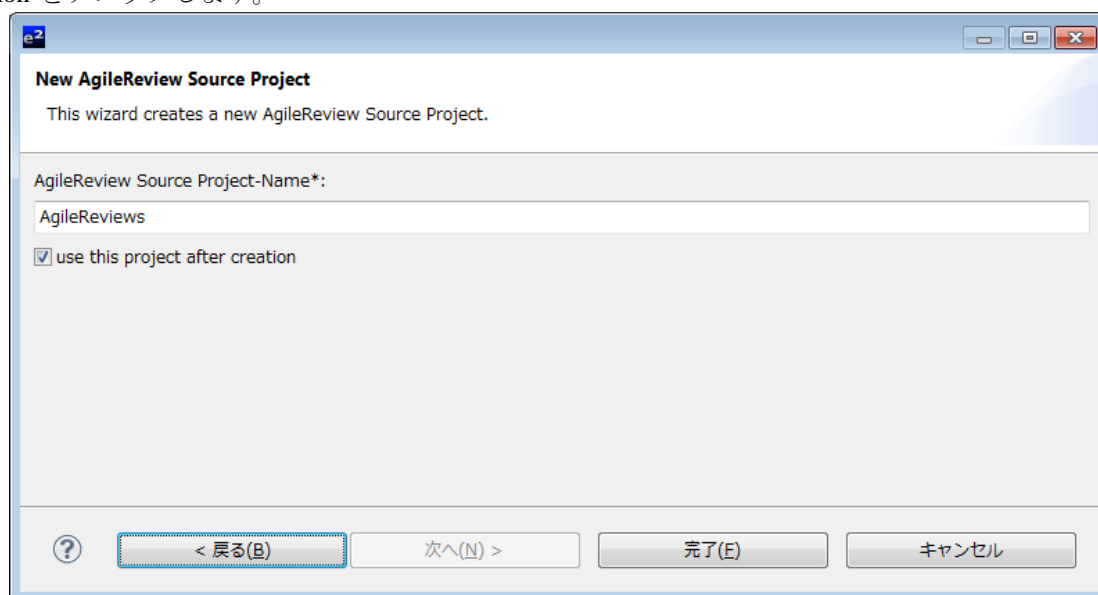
New AgileReview Source Project

This wizard creates a new AgileReview Source Project.

AgileReview Source Project-Name*:

AgileReviews

use this project after creation

< 戻る(B)

次へ(N) >

完了(F)

キャンセル